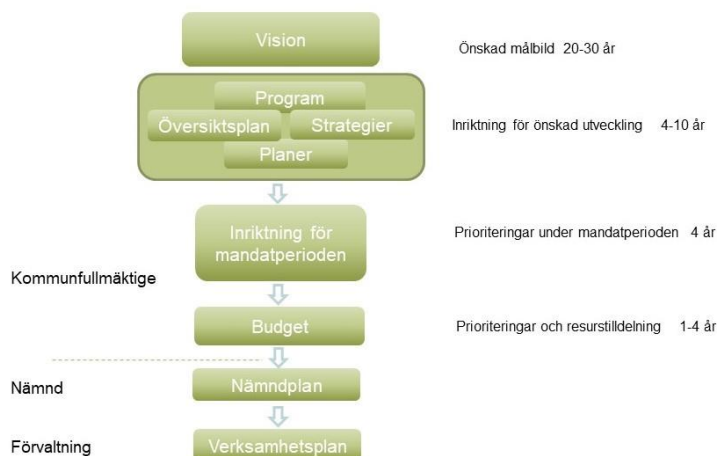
Vision

Önskad målbild 20-30 år

Program

Översiktsplan

Strategier

Planer

Inriktning för önskad utveckling 4-10 år

Inriktning för mandatperioden

Prioriteringar under mandatperioden 4 år

Kommunfullmäktige

Budget

Prioriteringar och resurstilldelning 1-4 år

Nämnd

Nämndplan

Förvaltning

Verksamhetsplan